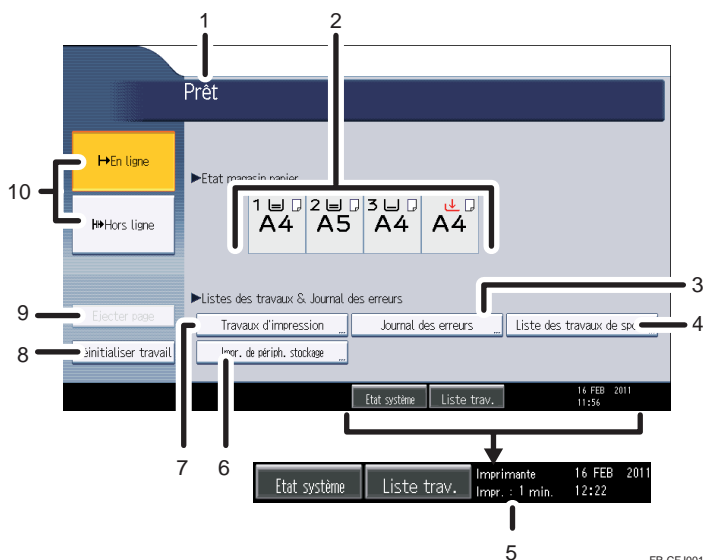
1
2
Prêt
En ligne
10
Hors ligne
▶Etat magasin papier
1 A4
2 A5
3 A4
A4
▶Listes des travaux & Journal des erreurs
3
9
Ejecter page
Travaux d'impression
Journal des erreurs
Liste des travaux de spo
4
8
Réinitialiser travail
Impr. de périph. stockage
Etat système
Liste trav.
16 FEB 2011
11:56
7
6
Etat système
Liste trav.
Imprimante
16 FEB 2011
Impr. : 1 min.
12:22
5
FR CEJ001